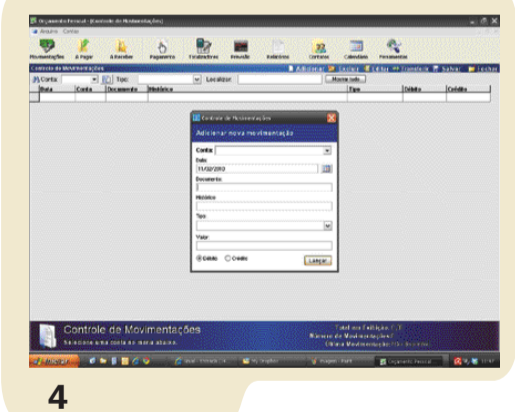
Orçamento Pessoal - [Controle de Movimentações]

Arquivo Contas

Movimentações A Pagar A Receber Pagamento Totalizadores Previsão Relatórios Cartões Calendário Ferramentas

Controle de Movimentações

Adicionar Excluir Editar Transferir Salvar Fechar

Conta: Tipo: Localizar: Nome não

| Data | Conta | Documento | Histórico | Tipo | Débito | Crédito |
|---|---|---|---|---|---|---|

Controle de Movimentações

Adicionar nova movimentação

Conta

Data
11/02/2012

Documento

Histórico

Tipo

Valor

Débito Crédito

Lançar

Controle de Movimentações

Selecione uma conta ou nova adicione.

Total em Edição: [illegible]
Número de Movimentações: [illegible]
Última Movimentação: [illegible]

Iniciar

4